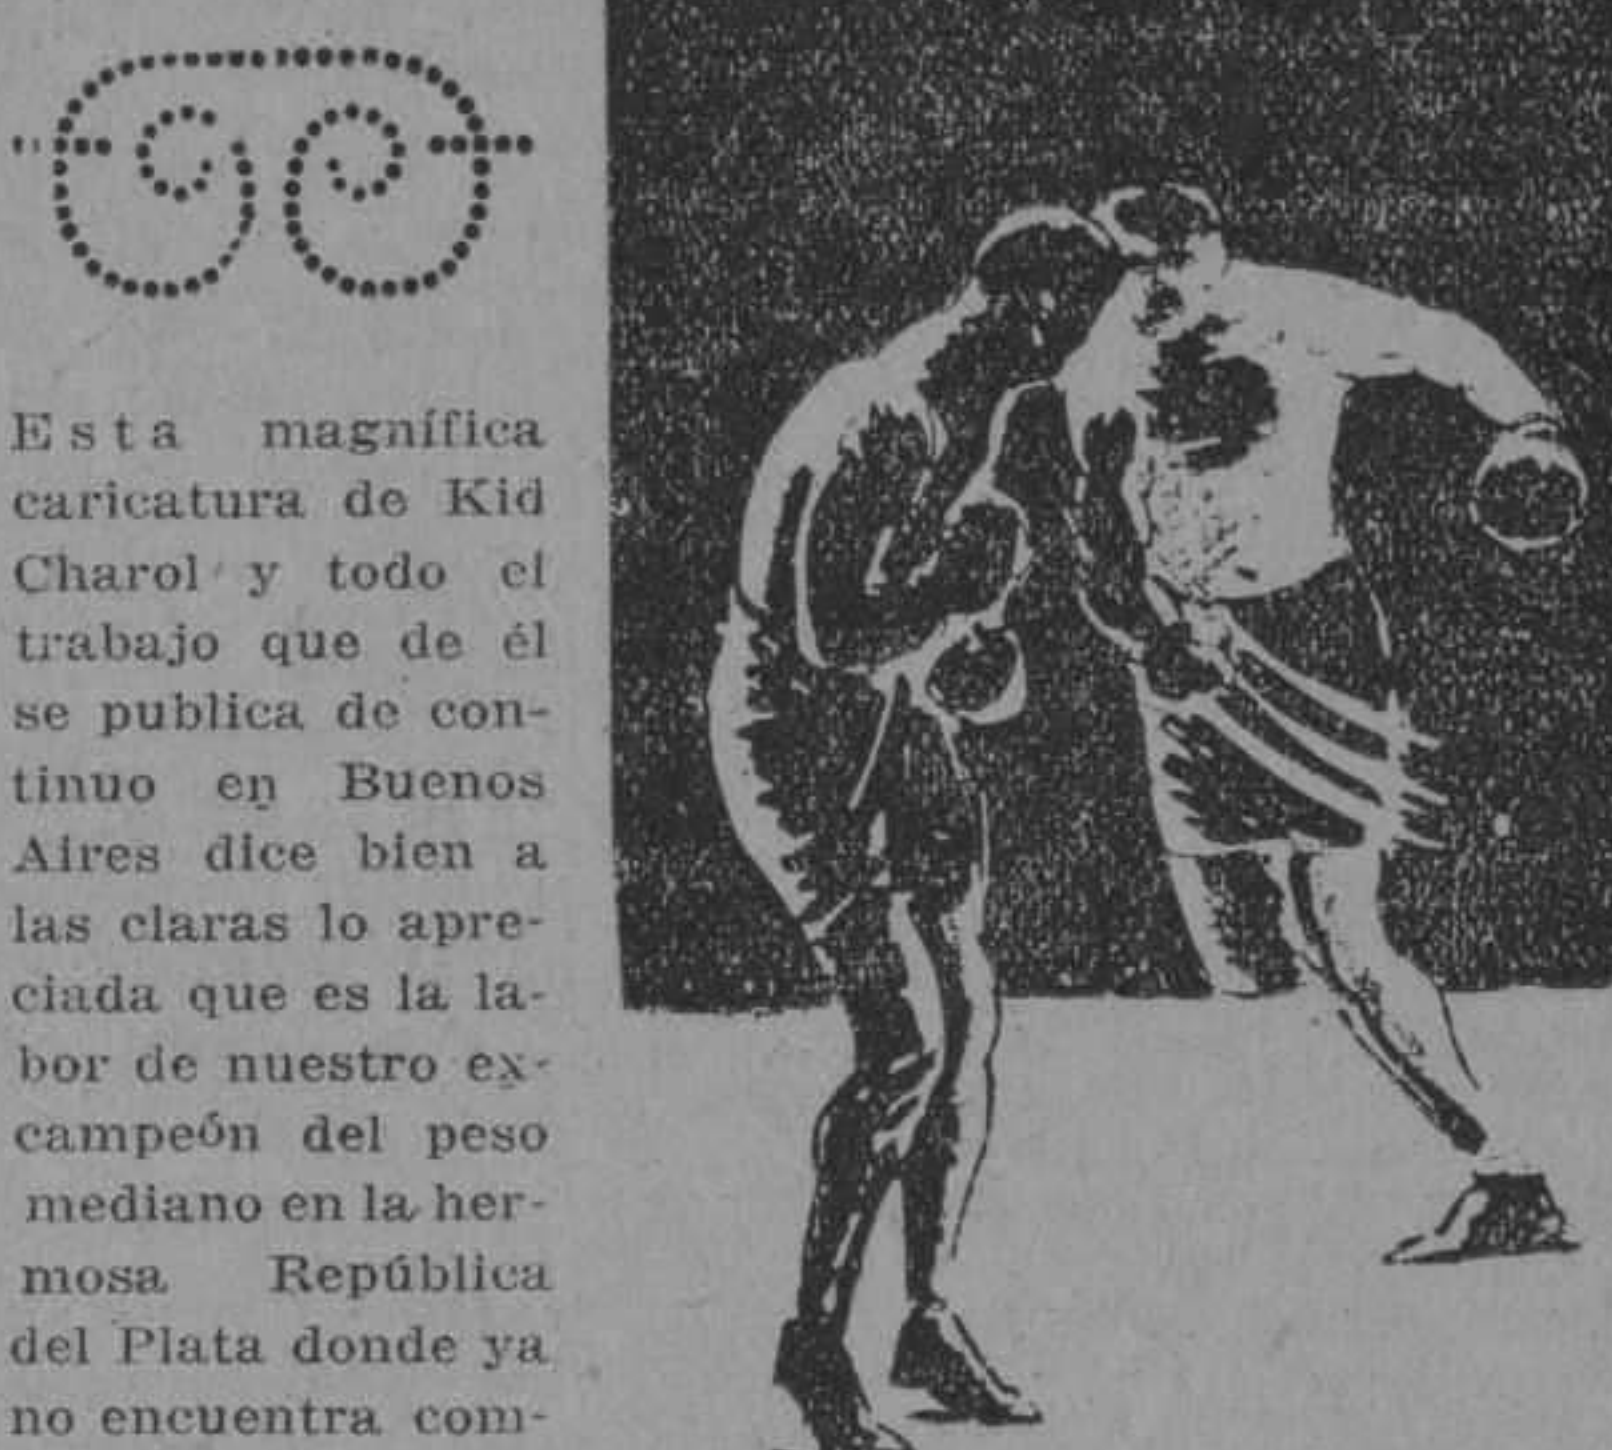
Esta magnifica caricatura de Kid Charol y todo el trabajo que de él se publica de continuo en Buenos Aires dice bien a las claras lo apreciada que es la labor de nuestro excampeón del peso mediano en la hermosa República del Plata donde ya no encuentra com-